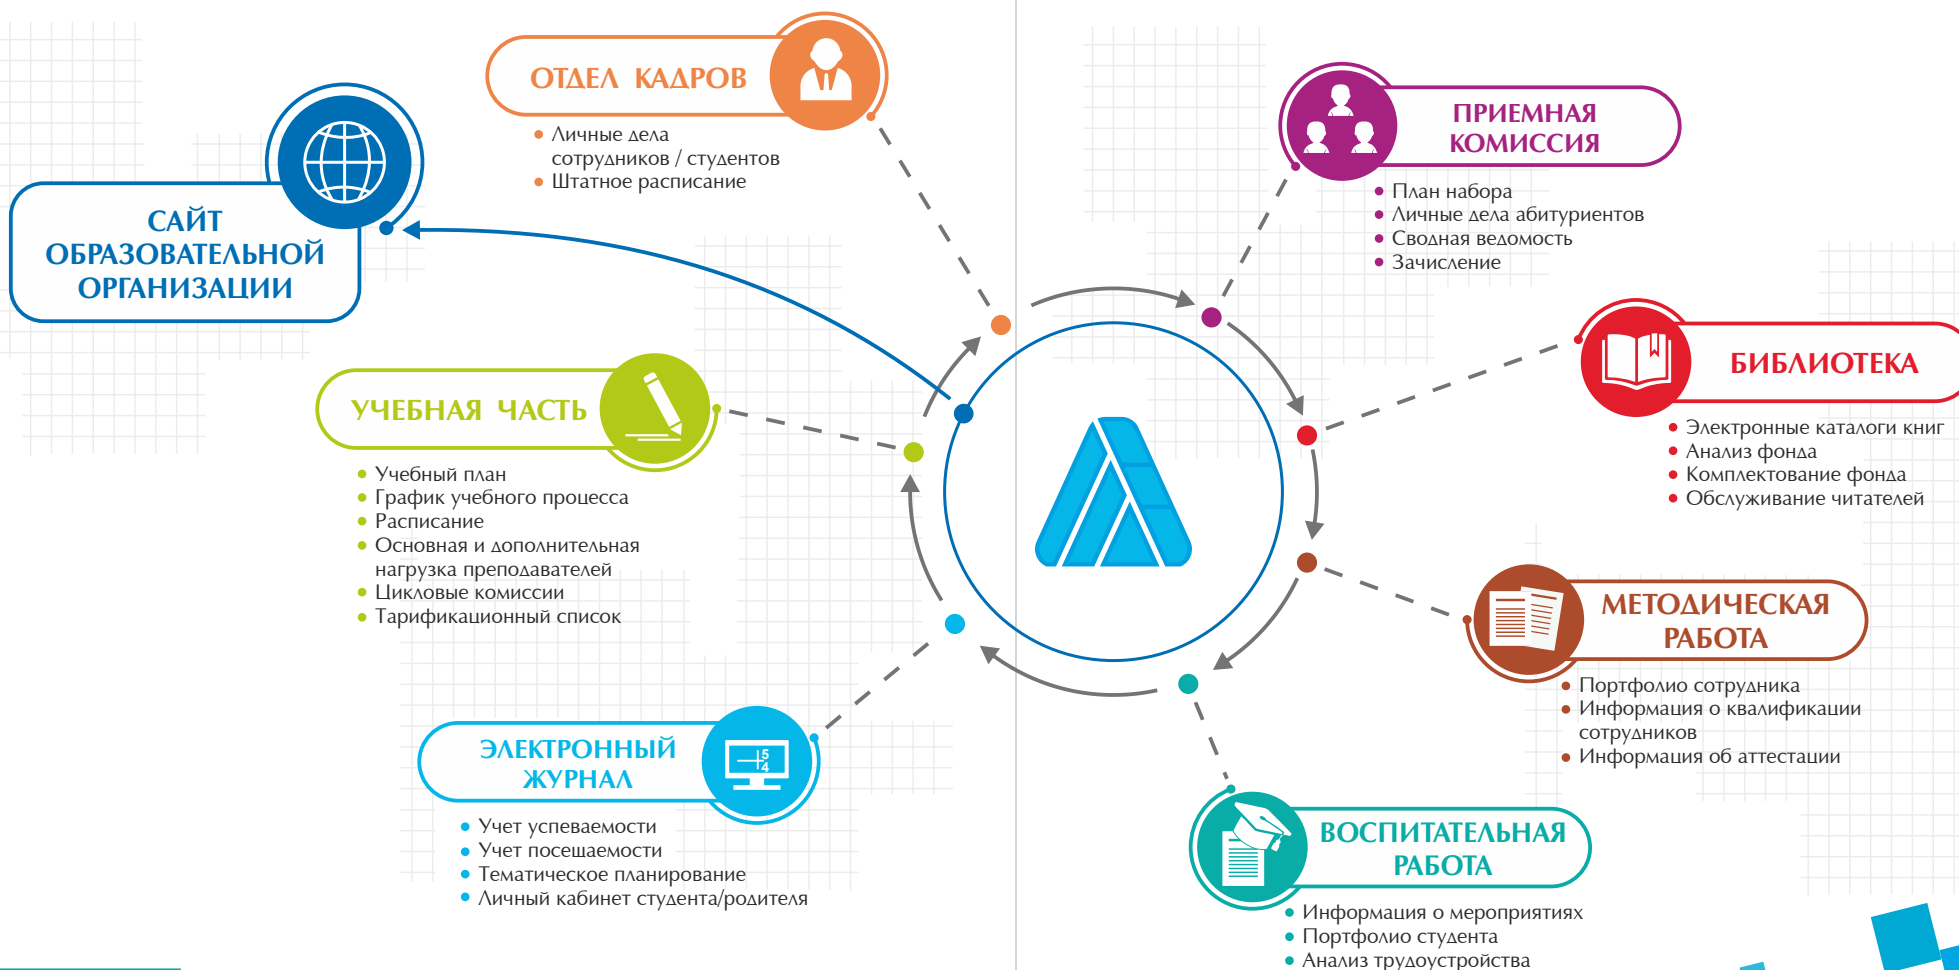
ОТДЕЛ КАДРОВ

Личные дела сотрудников / студентов
Штатное расписание

САЙТ ОБРАЗОВАТЕЛЬНОЙ ОРГАНИЗАЦИИ

УЧЕБНАЯ ЧАСТЬ

Учебный план
График учебного процесса
Расписание
Основная и дополнительная нагрузка преподавателей
Цикловые комиссии
Тарификационный список

ЭЛЕКТРОННЫЙ ЖУРНАЛ

Учет успеваемости
Учет посещаемости
Тематическое планирование
Личный кабинет студента/родителя

ПРИЕМНАЯ КОМИССИЯ

План набора
Личные дела абитуриентов
Сводная ведомость
Зачисление

БИБЛИОТЕКА

Электронные каталоги книг
Анализ фонда
Комплектование фонда
Обслуживание читателей

МЕТОДИЧЕСКАЯ РАБОТА

Портфолио сотрудника
Информация о квалификации сотрудников
Информация об аттестации

ВОСПИТАТЕЛЬНАЯ РАБОТА

Информация о мероприятиях
Портфолио студента
Анализ трудоустройства